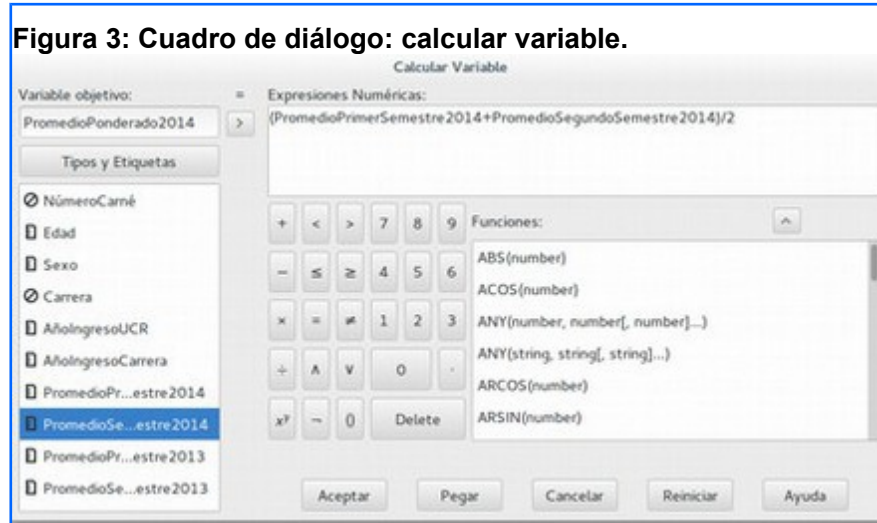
**Figura 3: Cuadro de diálogo: calcular variable.**

Calcular Variable

Variable objetivo:

=

Expresiones Numéricas:

PromedioPonderado2014

>

(PromedioPrimerSemestre2014+PromedioSegundoSemestre2014)/2

Tipos y Etiquetas

NúmeroCarné

Edad

Sexo

Carrera

AñoIngresoUCR

AñoIngresoCarrera

PromedioPr...estre2014

PromedioSe...estre2014

PromedioPr...estre2013

PromedioSe...estre2013

+ < > 7 8 9

− ≤ ≥ 4 5 6

× = ≠ 1 2 3

÷ ∧ ∨ 0 .

$x^y$ ~ () Delete

Funciones:

ABS(number)

ACOS(number)

ANY(number, number[, number]...)

ANY(string, string[, string]...)

ARCOS(number)

ARSIN(number)

Aceptar

Pegar

Cancelar

Reiniciar

Ayuda